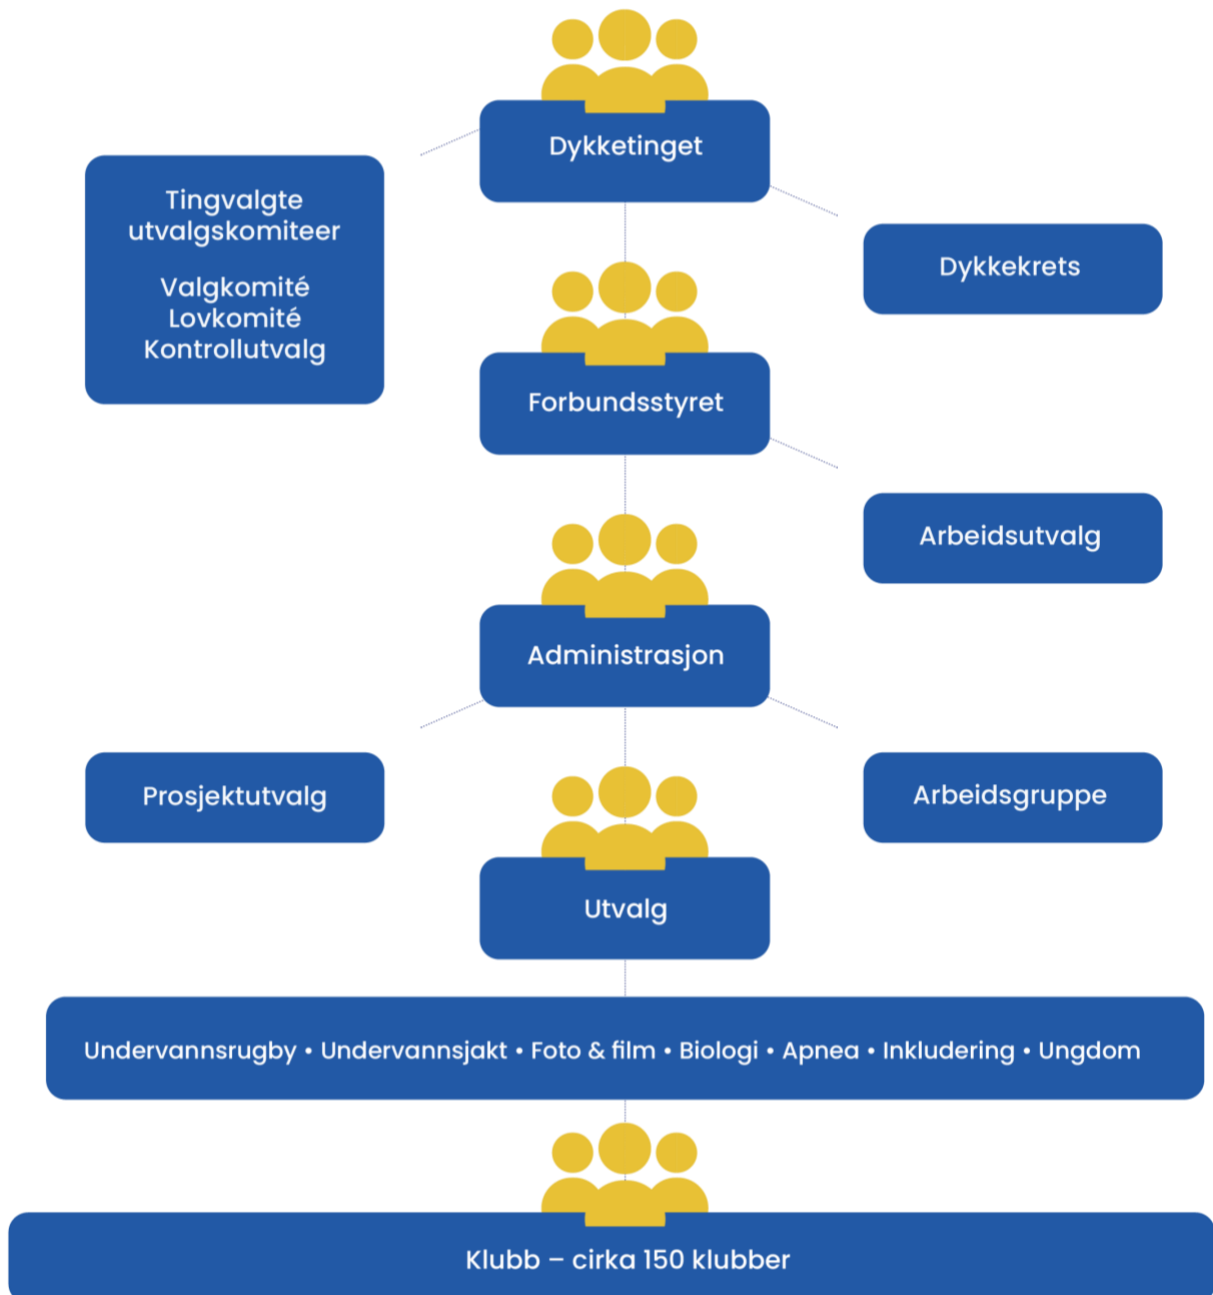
Dykketinget

Tingvalgte utvalgskomiteer

Valgkomité
Lovkomité
Kontrollutvalg

Dykkekrets

Forbundsstyret

Arbeidsutvalg

Administrasjon

Prosjektutvalg

Arbeidsgruppe

Utvalg

Undervannsrugby • Undervannsjakt • Foto & film • Biologi • Apnea • Inkludering • Ungdom

Klubb – cirka 150 klubber